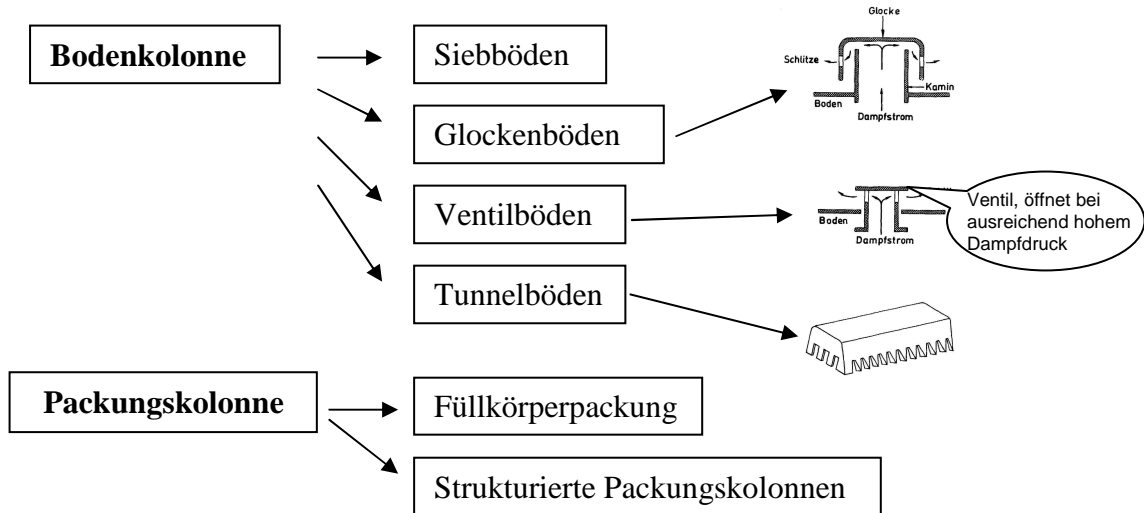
Bodenkolonne

Siebböden

Glockenböden

Glocke

Schlitze

Kamin

Boden

Dampfstrom

Ventilböden

Boden

Dampfstrom

Ventil, öffnet bei ausreichend hohem Dampfdruck

Tunnelböden

Packungskolonne

Füllkörperpackung

Strukturierte Packungskolonnen